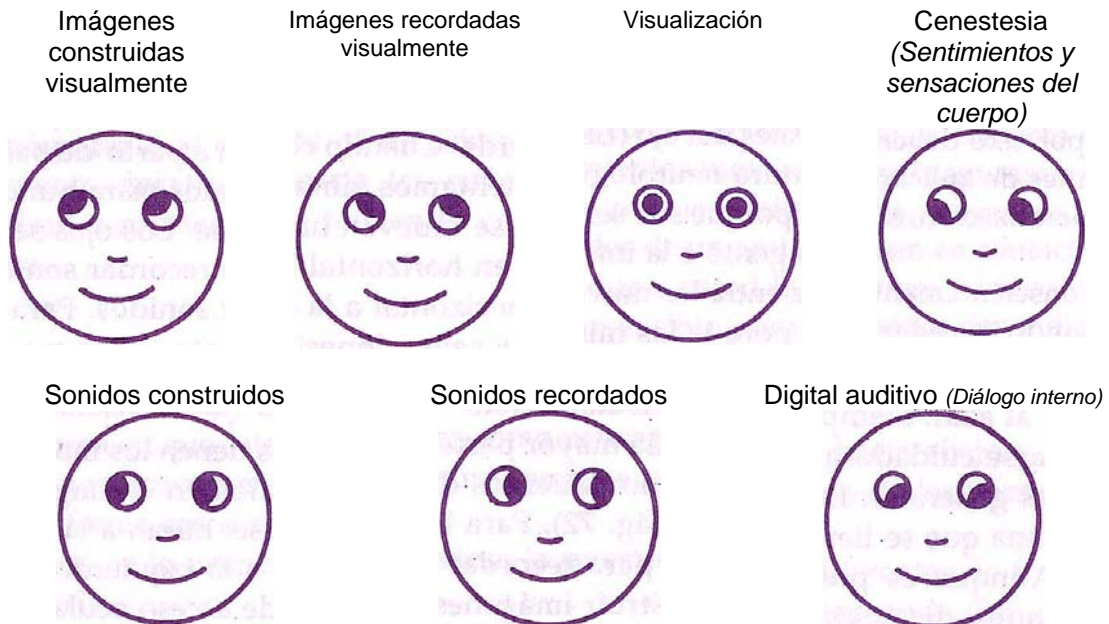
Imágenes construidas visualmente

Imágenes recordadas visualmente

Visualización

Cenestesia *(Sentimientos y sensaciones del cuerpo)*

Sonidos construidos

Sonidos recordados

Digital auditivo *(Diálogo interno)*